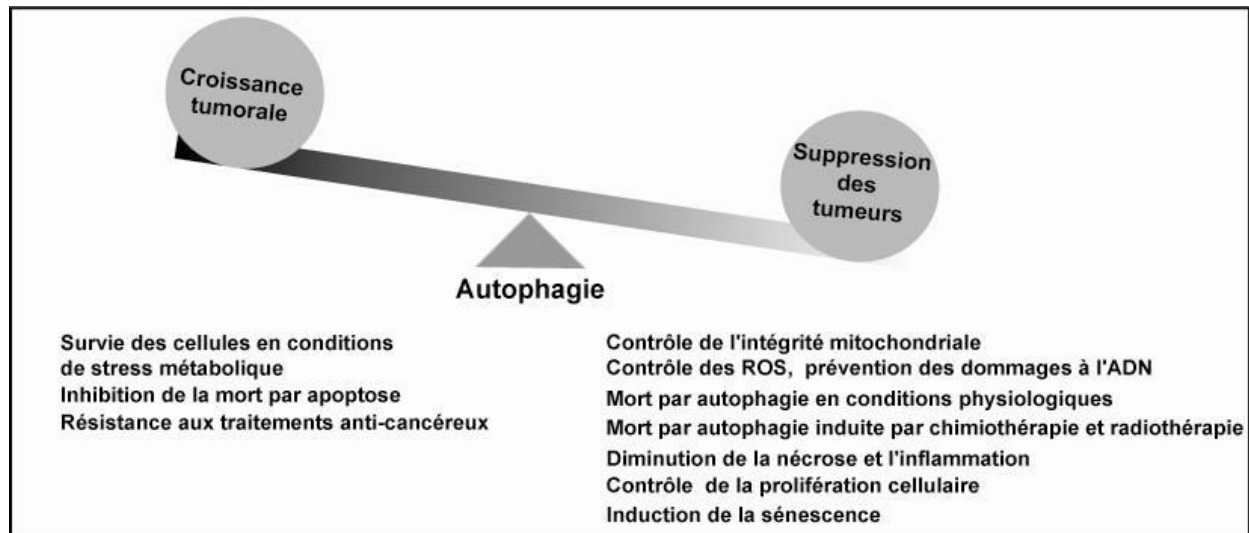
Croissance tumorale

Suppression des tumeurs

Autophagie

Survie des cellules en conditions de stress métabolique
Inhibition de la mort par apoptose
Résistance aux traitements anti-cancéreux

Contrôle de l'intégrité mitochondriale
Contrôle des ROS, prévention des dommages à l'ADN
Mort par autophagie en conditions physiologiques
Mort par autophagie induite par chimiothérapie et radiothérapie
Diminution de la nécrose et l'inflammation
Contrôle de la prolifération cellulaire
Induction de la sénescence